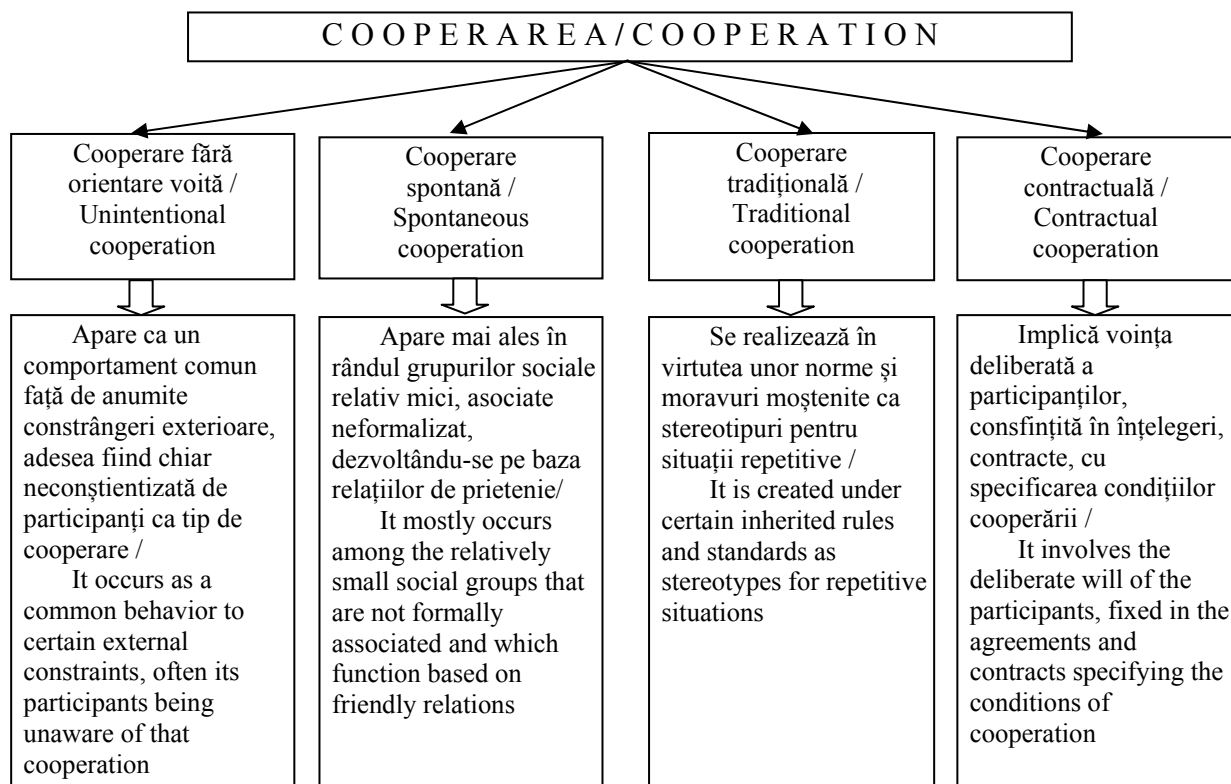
C O O P E R A R E A / C O O P E R A T I O N

Cooperare fără orientare voită / Unintentional cooperation

Cooperare spontană / Spontaneous cooperation

Cooperare tradițională / Traditional cooperation

Cooperare contractuală / Contractual cooperation

Apare ca un comportament comun față de anumite constrângeri exterioare, adesea fiind chiar neconștientizată de participanți ca tip de cooperare /

It occurs as a common behavior to certain external constraints, often its participants being unaware of that cooperation

Apare mai ales în rândul grupurilor sociale relativ mici, asociate neformalizat, dezvoltându-se pe baza relațiilor de prietenie/

It mostly occurs among the relatively small social groups that are not formally associated and which function based on friendly relations

Se realizează în virtutea unor norme și moravuri moștenite ca stereotipuri pentru situații repetitive /

It is created under certain inherited rules and standards as stereotypes for repetitive situations

Implică voința deliberată a participanților, consfințită în înțelegeri, contracte, cu specificarea condițiilor cooperării /

It involves the deliberate will of the participants, fixed in the agreements and contracts specifying the conditions of cooperation